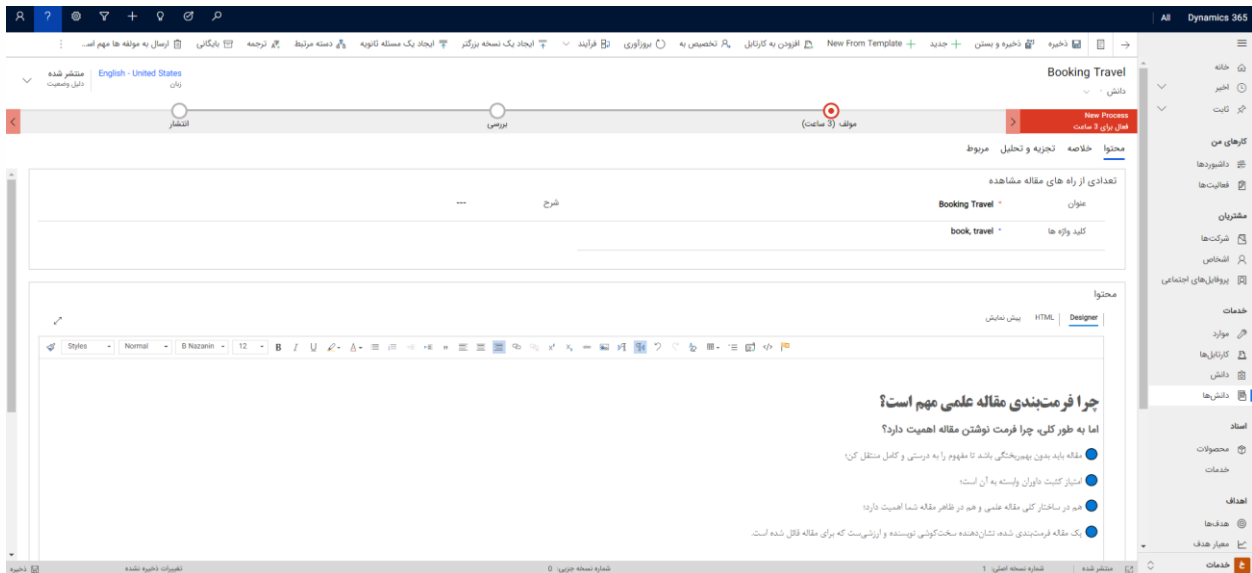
All Dynamics 365

ذخیره | ذخیره و بستن | جدید + | New From Template | افزودن به کارتابل | تخصیص به | بروزآوری | فرآیند | ایجاد یک نسخه بزرگتر | ایجاد یک مسئله ثانویه | دسته مرتبط | ترجمه | بایگانی | ارسال به مولفه ها مهم اس...

Booking Travel
دانش

English - United States
زبان
منتشر شده
دلیل وضعیت

New Process
فعال برای 3 ساعت
مولف (3 ساعت)
بررسی
انتشار

محتوا خلاصه تجزیه و تحلیل مربوط

تعدادی از راه های مقاله مشاهده

عنوان * Booking Travel
شرح ---
کلید واژه ها * book, travel

محتوا

Designer HTML پیش نمایش

Styles Normal B Nazanin 12

چرا فرمت‌بندی مقاله علمی مهم است؟

اما به طور کلی، چرا فرمت نوشتن مقاله اهمیت دارد؟

مقاله باید بدون بهم‌ریختگی باشد تا مفهوم را به درستی و کامل منتقل کن؛

امتیاز کسب داوران وابسته به آن است؛

هم در ساختار کلی مقاله علمی و هم در ظاهر مقاله شما اهمیت دارد؛

یک مقاله فرمت‌بندی شده، نشان‌دهنده سخت‌کوشی نویسنده و ارزشی‌ست که برای مقاله قائل شده است.

خانه
اخیر
ثابت
کارهای من
داشبوردها
فعالیت‌ها
مشتریان
شرکت‌ها
اشخاص
پروفایل‌های اجتماعی
خدمات
موارد
کارتابل‌ها
دانش
دانش‌ها
اسناد
محصولات
خدمات
اهداف
هدف‌ها
معیار هدف
خدمات

ذخیره تغییرات ذخیره نشده شماره نسخه جزیی: 0 شماره نسخه اصلی: 1 منتشر شده